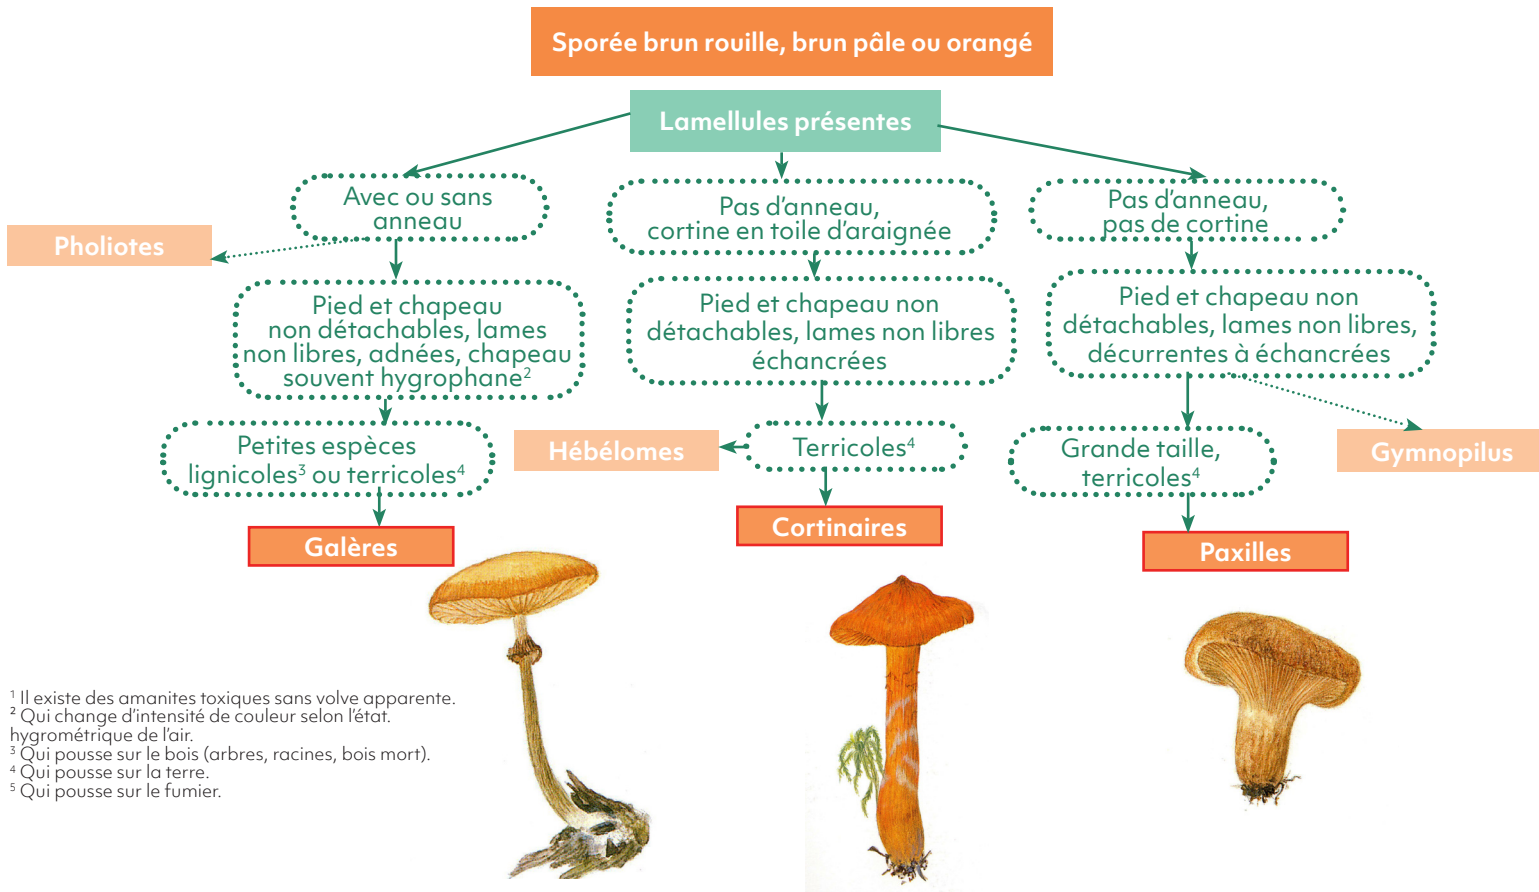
Sporée brun rouille, brun pâle ou orangé

Lamellules présentes

Avec ou sans anneau

Pholiotes

Pied et chapeau non détachables, lames non libres, adnées, chapeau souvent hygrophane$^2$

Petites espèces lignicoles$^3$ ou terricoles$^4$

Galères

Pas d'anneau, cortine en toile d'araignée

Pied et chapeau non détachables, lames non libres échancrées

Hébélomes

Terricoles$^4$

Cortinaires

Pas d'anneau, pas de cortine

Pied et chapeau non détachables, lames non libres, décurrentes à échancrées

Grande taille, terricoles$^4$

Gymnopilus

Paxilles

$^1$ Il existe des amanites toxiques sans volve apparente.
$^2$ Qui change d'intensité de couleur selon l'état. hygrométrique de l'air.
$^3$ Qui pousse sur le bois (arbres, racines, bois mort).
$^4$ Qui pousse sur la terre.
$^5$ Qui pousse sur le fumier.